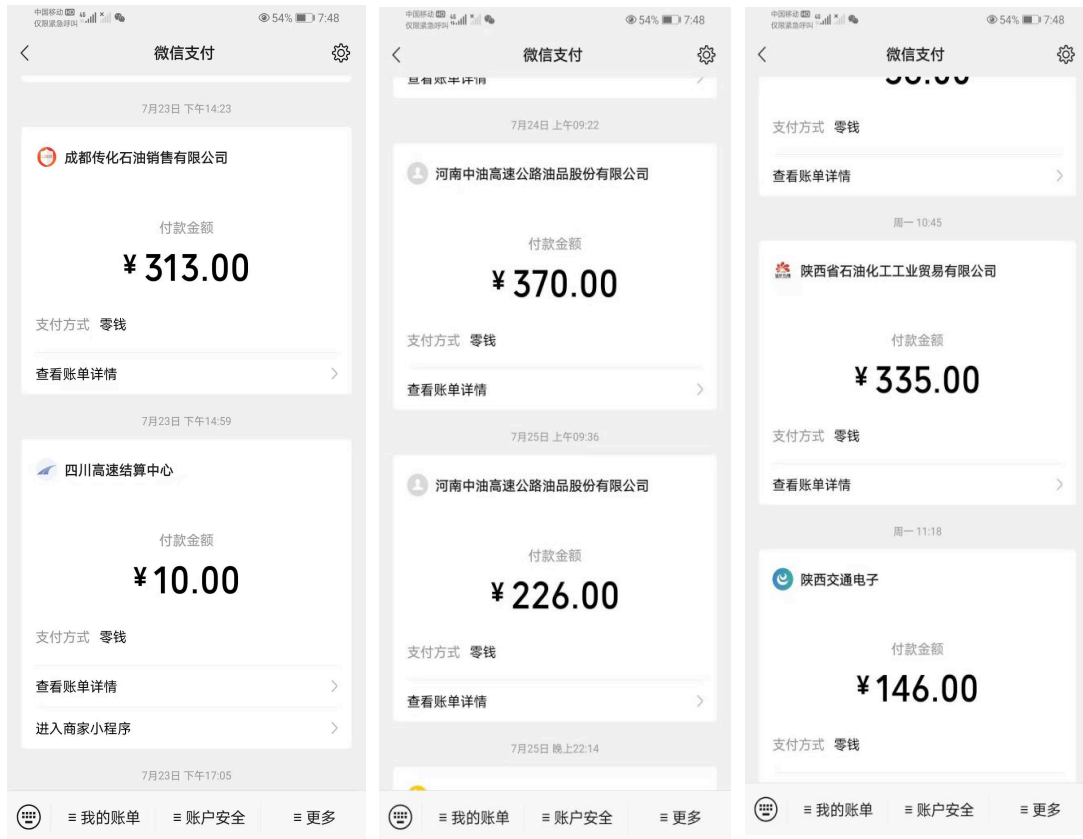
中国移动 HD 仅限紧急呼叫 54% 7:48

微信支付

7月23日 下午14:23

成都传化石油销售有限公司

付款金额

¥313.00

支付方式 零钱

查看账单详情

7月23日 下午14:59

四川高速结算中心

付款金额

¥10.00

支付方式 零钱

查看账单详情

进入商家小程序

7月23日 下午17:05

≡ 我的账单 ≡ 账户安全 ≡ 更多

中国移动 HD 仅限紧急呼叫 54% 7:48

微信支付

查看账单详情

7月24日 上午09:22

河南中油高速公路油品股份有限公司

付款金额

¥370.00

支付方式 零钱

查看账单详情

7月25日 上午09:36

河南中油高速公路油品股份有限公司

付款金额

¥226.00

支付方式 零钱

查看账单详情

7月25日 晚上22:14

≡ 我的账单 ≡ 账户安全 ≡ 更多

中国移动 HD 仅限紧急呼叫 54% 7:48

微信支付

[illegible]

支付方式 零钱

查看账单详情

周一 10:45

陕西省石油化工工业贸易有限公司

付款金额

¥335.00

支付方式 零钱

查看账单详情

周一 11:18

陕西交通电子

付款金额

¥146.00

支付方式 零钱

≡ 我的账单 ≡ 账户安全 ≡ 更多